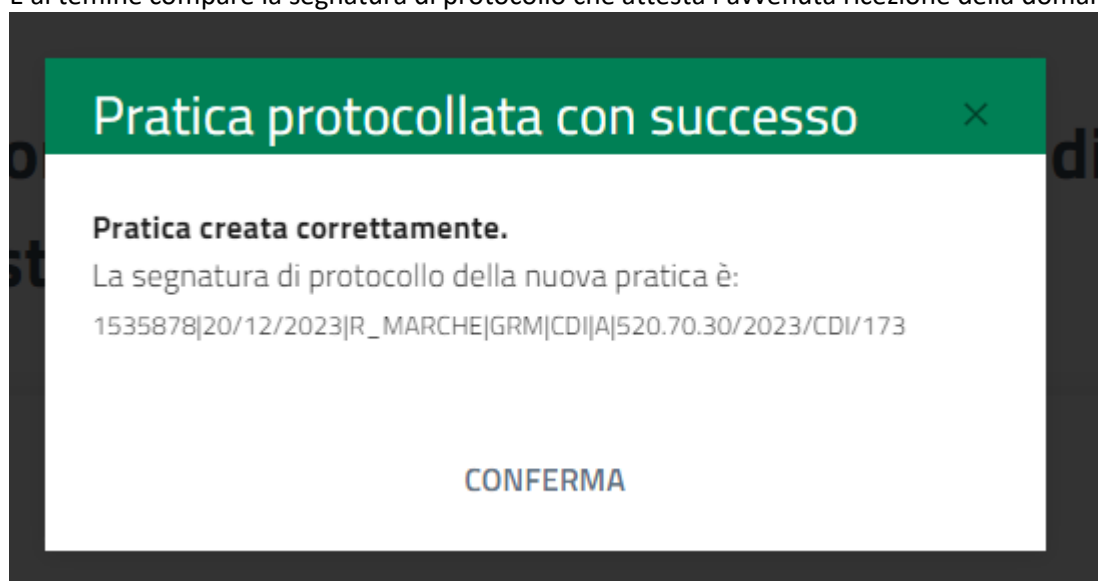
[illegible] al termine compare la segnatura di protocollo che attesta l'avvenuta ricezione della doma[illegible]

Pratica protocollata con successo

×

Pratica creata correttamente.

La segnatura di protocollo della nuova pratica è:

1535878|20/12/2023|R_MARCHE|GRM|CDI|A|520.70.30/2023/CDI/173

CONFERMA